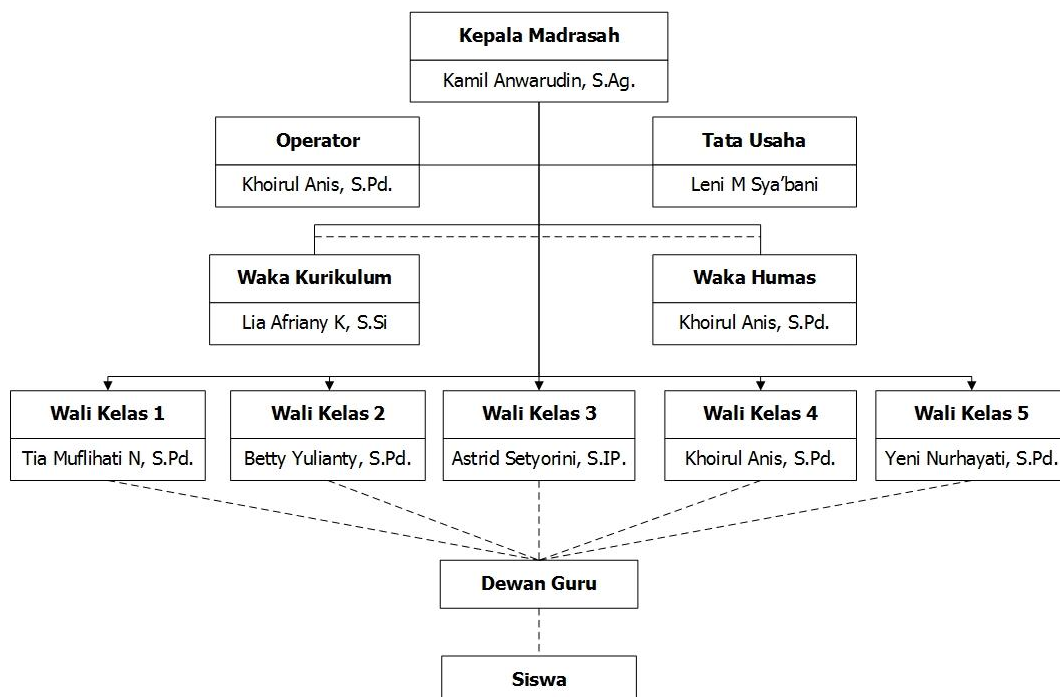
Kepala Madrasah
Kamil Anwarudin, S.Ag.

Operator
Khoirul Anis, S.Pd.

Tata Usaha
Leni M Sya'bani

Waka Kurikulum
Lia Afriany K, S.Si

Waka Humas
Khoirul Anis, S.Pd.

Wali Kelas 1
Tia Muflihati N, S.Pd.

Wali Kelas 2
Betty Yulianty, S.Pd.

Wali Kelas 3
Astrid Setyorini, S.IP.

Wali Kelas 4
Khoirul Anis, S.Pd.

Wali Kelas 5
Yeni Nurhayati, S.Pd.

Dewan Guru

Siswa